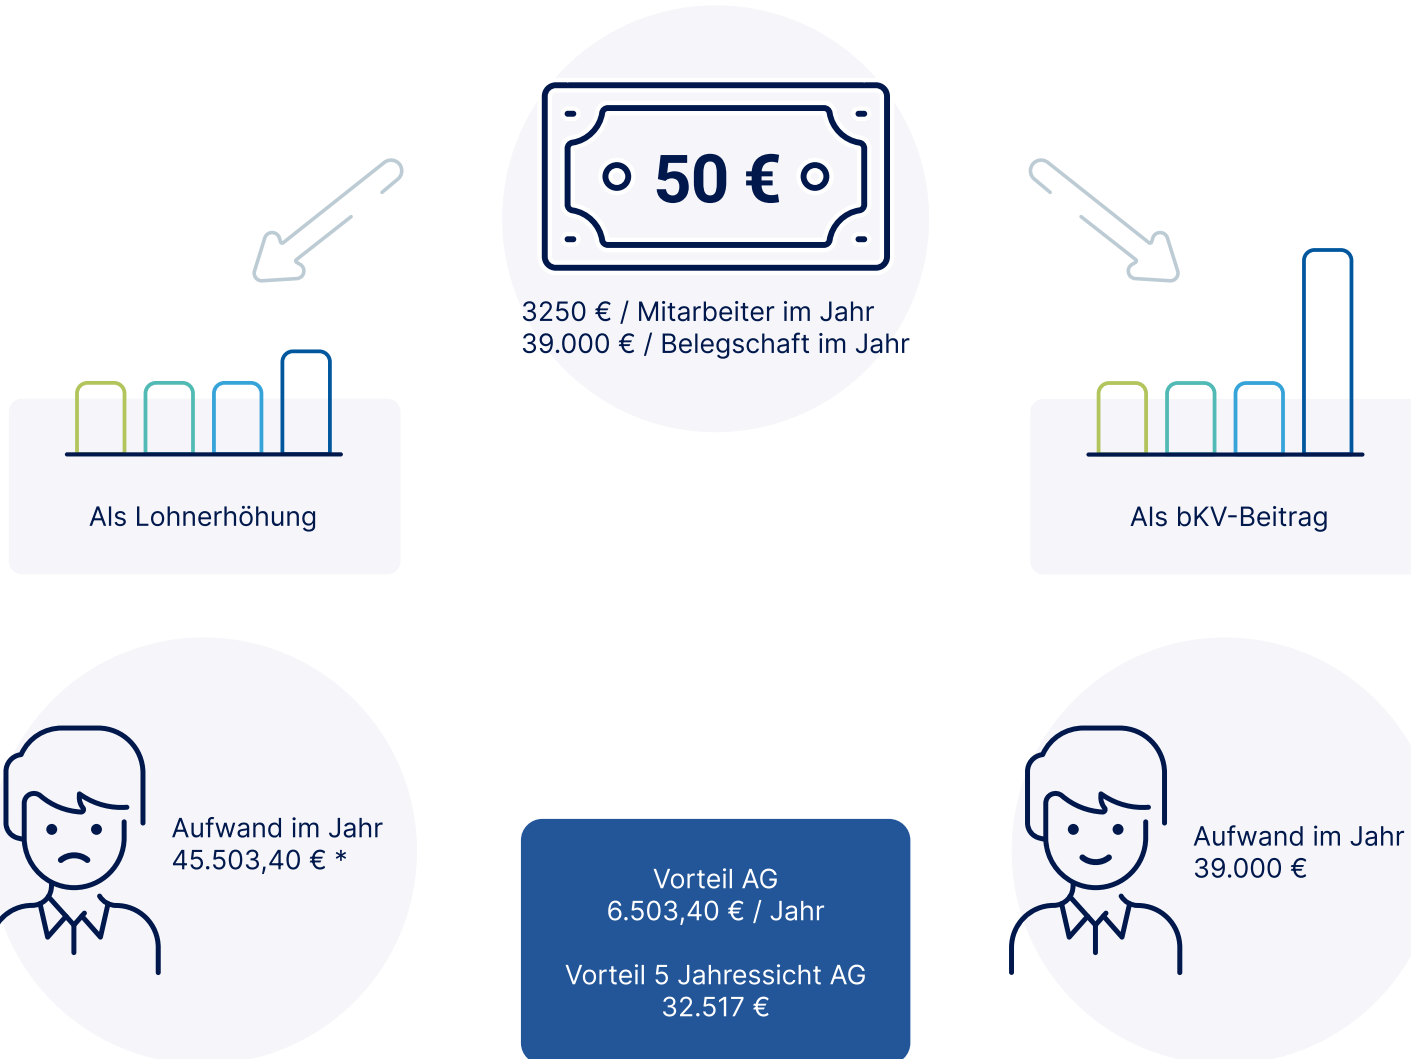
50 €

3250 € / Mitarbeiter im Jahr
39.000 € / Belegschaft im Jahr

Als Lohnerhöhung

Als bKV-Beitrag

Aufwand im Jahr
45.503,40 € *

Vorteil AG
6.503,40 € / Jahr

Vorteil 5 Jahressicht AG
32.517 €

Aufwand im Jahr
39.000 €